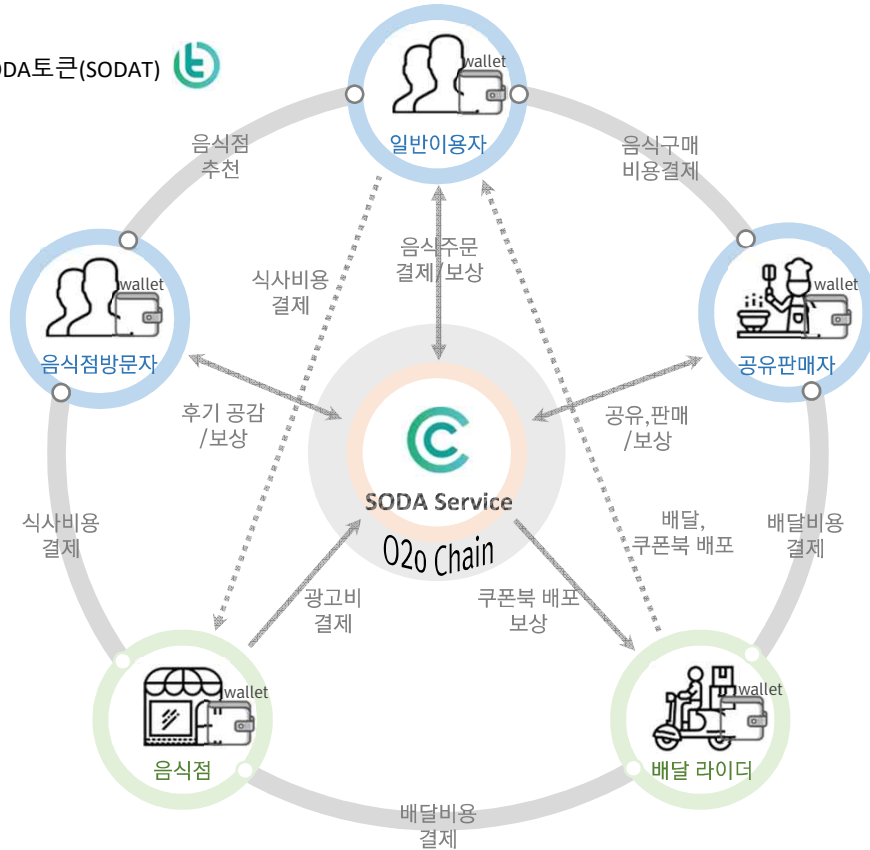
DA토큰(SODAT)

wallet
일반이용자

음식점
추천

음식구매
비용결제

wallet
음식점방문자

식사비용
결제

음식주문
결제/보상

wallet
공유판매자

후기 공감
/보상

SODA Service
O2o Chain

공유,판매
/보상

식사비용
결제

배달,
쿠폰북 배포

배달비용
결제

광고비
결제

쿠폰북 배포
보상

wallet
음식점

wallet
배달 라이더

배달비용
결제